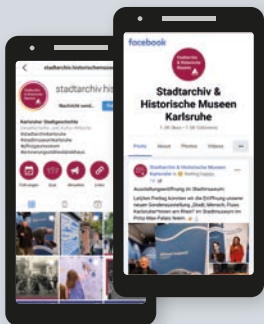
stadtarchiv.historischemuseen

stadtarchiv.hi

Nachricht send...

Karlsruher Stadtgeschichte

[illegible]

facebook

Stadtarchiv & Historische Museen Karlsruhe

Stadtarchiv & Historische Museen Karlsruhe

Posts About Photos Videos

Ausstellungseröffnung im Stadtmuseum

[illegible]